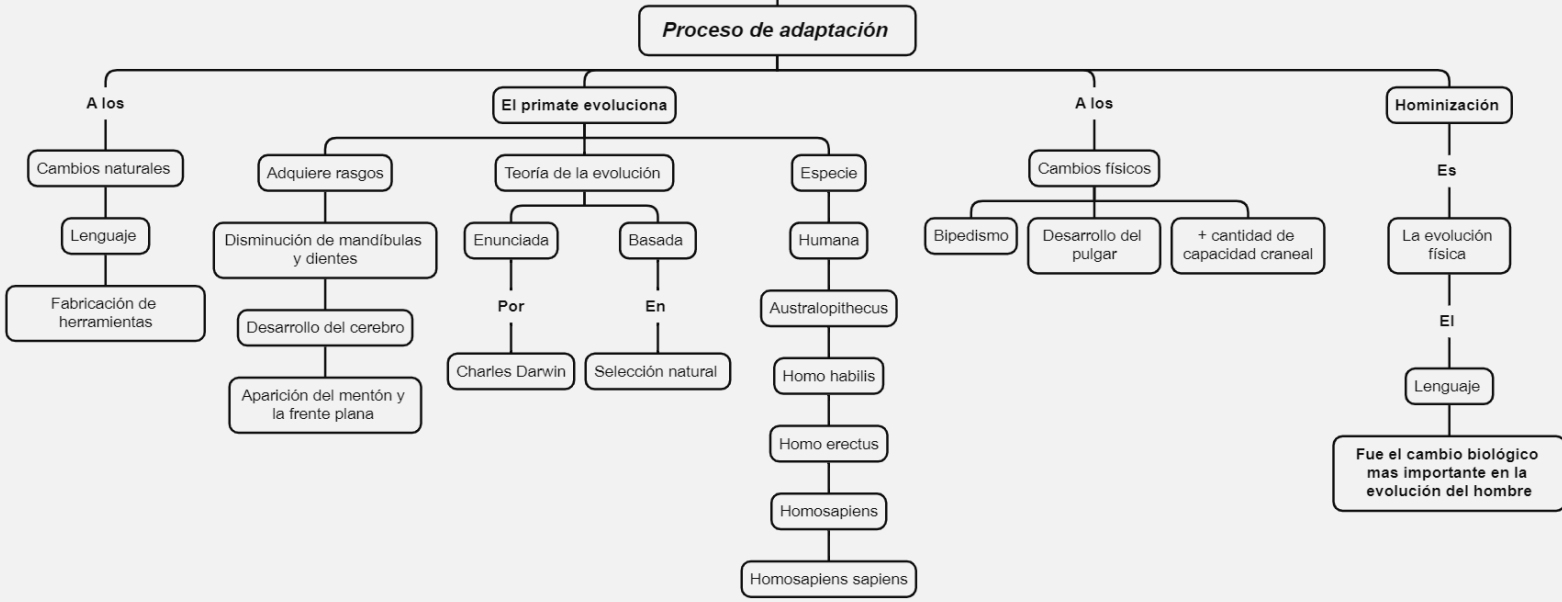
Proceso de adaptación

A los

Cambios naturales

Lenguaje

Fabricación de herramientas

El primate evoluciona

Adquiere rasgos

Disminución de mandíbulas y dientes

Desarrollo del cerebro

Aparición del mentón y la frente plana

Teoría de la evolución

Enunciada

Por

Charles Darwin

Basada

En

Selección natural

Especie

Humana

Australopithecus

Homo habilis

Homo erectus

Homosapiens

Homosapiens sapiens

A los

Cambios físicos

Bipedismo

Desarrollo del pulgar

+ cantidad de capacidad craneal

Hominización

Es

La evolución física

El

Lenguaje

Fue el cambio biológico mas importante en la evolución del hombre